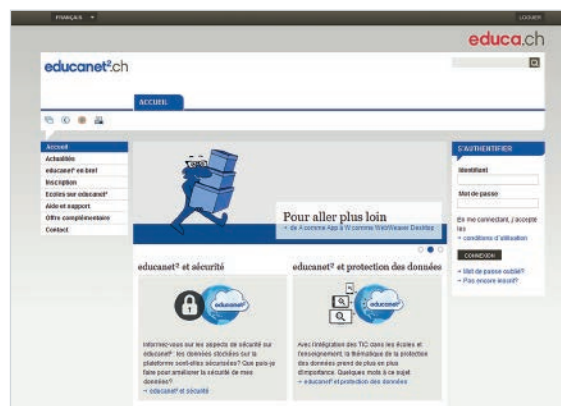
FRANÇAIS ▾

LOGGER

educa.ch

educanet²ch

ACCUEIL

Accueil
Actualités
educanet² en bref
Inscription
Ecoles sur educanet²
Aide et support
Offre complémentaire
Contact

Pour aller plus loin
» de A comme App à W comme WebWeaver Desktop

educanet² et sécurité

Informez-vous sur les aspects de sécurité sur educanet² : les données stockées sur la plateforme sont-elles sécurisées? Que puis-je faire pour améliorer la sécurité de mes données?
» educanet² et sécurité

educanet² et protection des données

Avec l'intégration des TIC dans les écoles et l'enseignement, la thématique de la protection des données prend de plus en plus d'importance. Quelques mots à ce sujet
» educanet² et protection des données

S'AUTHENTIFIER

Identifiant

Mot de passe

En me connectant, j'accepte les
» conditions d'utilisation

CONNEXION

» Mot de passe oublié?
» Pas encore inscrit?